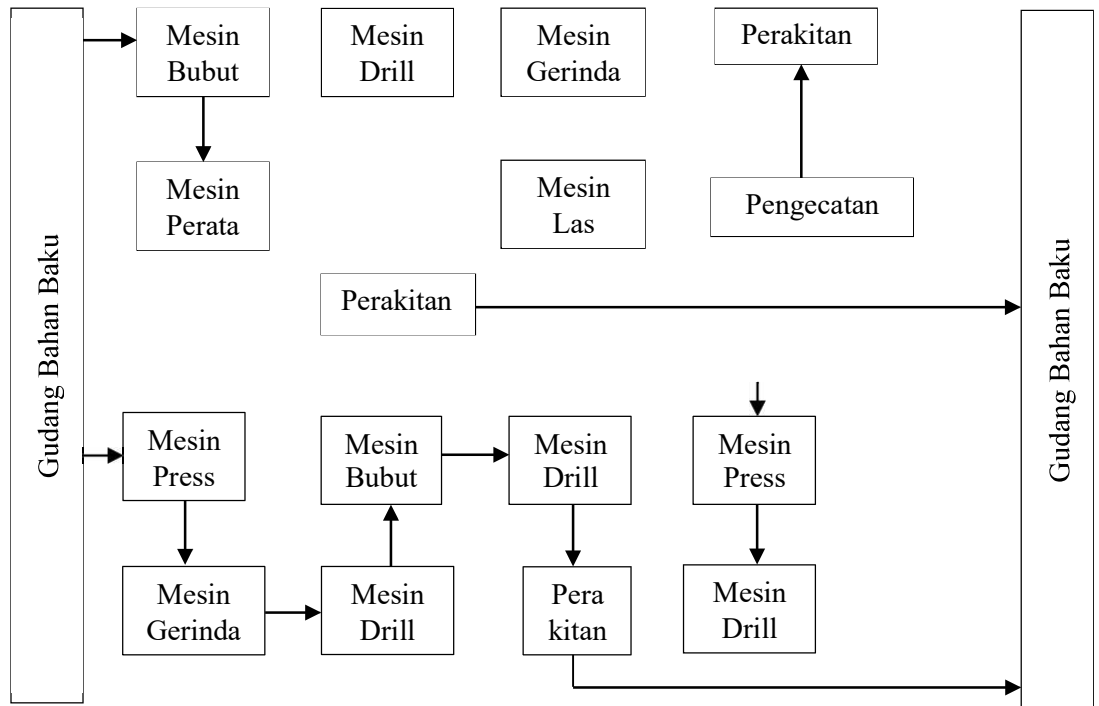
Gudang Bahan Baku

Mesin Bubut

Mesin Drill

Mesin Gerinda

Perakitan

Mesin Perata

Mesin Las

Pengecatan

Perakitan

Mesin Press

Mesin Bubut

Mesin Drill

Mesin Press

Mesin Gerinda

Mesin Drill

Pera kitan

Mesin Drill

Gudang Bahan Baku